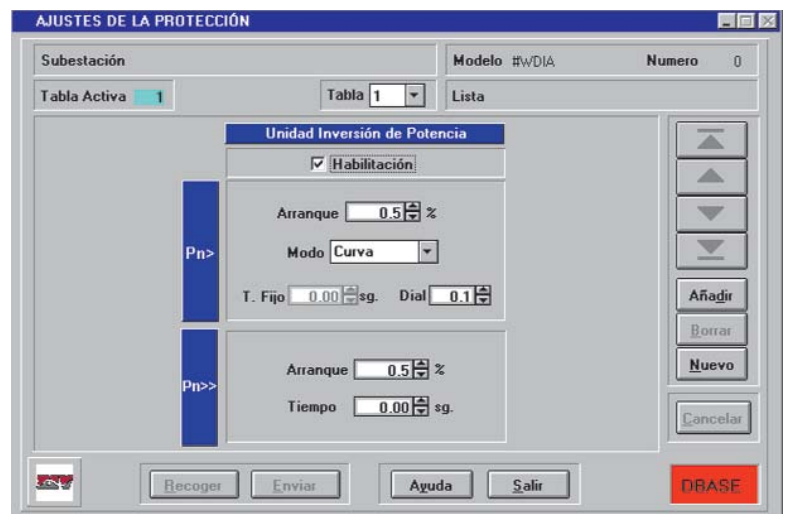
AJUSTES DE LA PROTECCIÓN

Subestación

Modelo #WDIA

Numero 0

Tabla Activa 1

Tabla 1

Lista

Unidad Inversión de Potencia

Habilitación

Pn>

Arranque 0.5 %

Modo Curva

T. Fijo 0.00 sg.

Dial 0.1

Pn>>

Arranque 0.5 %

Tiempo 0.00 sg.

Añadir

Borrar

Nuevo

Cancelar

Recoger

Enviar

Ayuda

Salir

DBASE